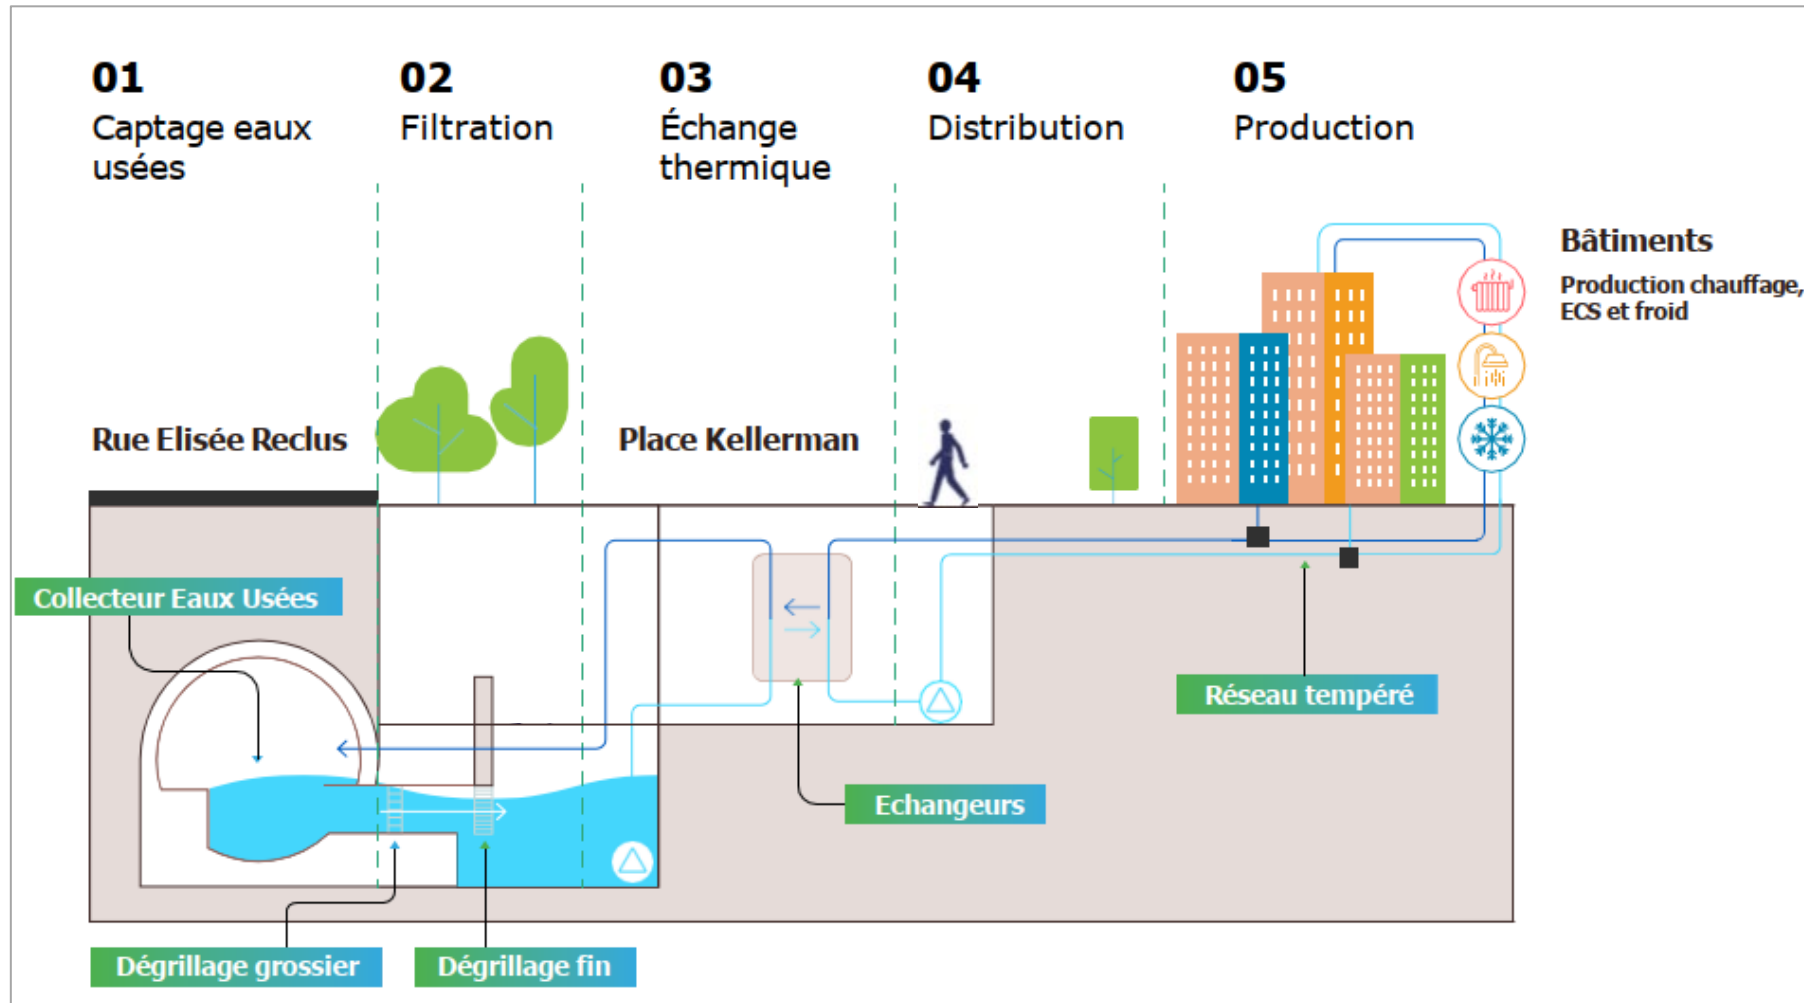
01
Captage eaux usées

02
Filtration

03
Échange thermique

04
Distribution

05
Production

Bâtiments
Production chauffage, ECS et froid

Rue Elisée Reclus

Place Kellerman

Collecteur Eaux Usées

Réseau tempéré

Echangeurs

Dégrillage grossier

Dégrillage fin